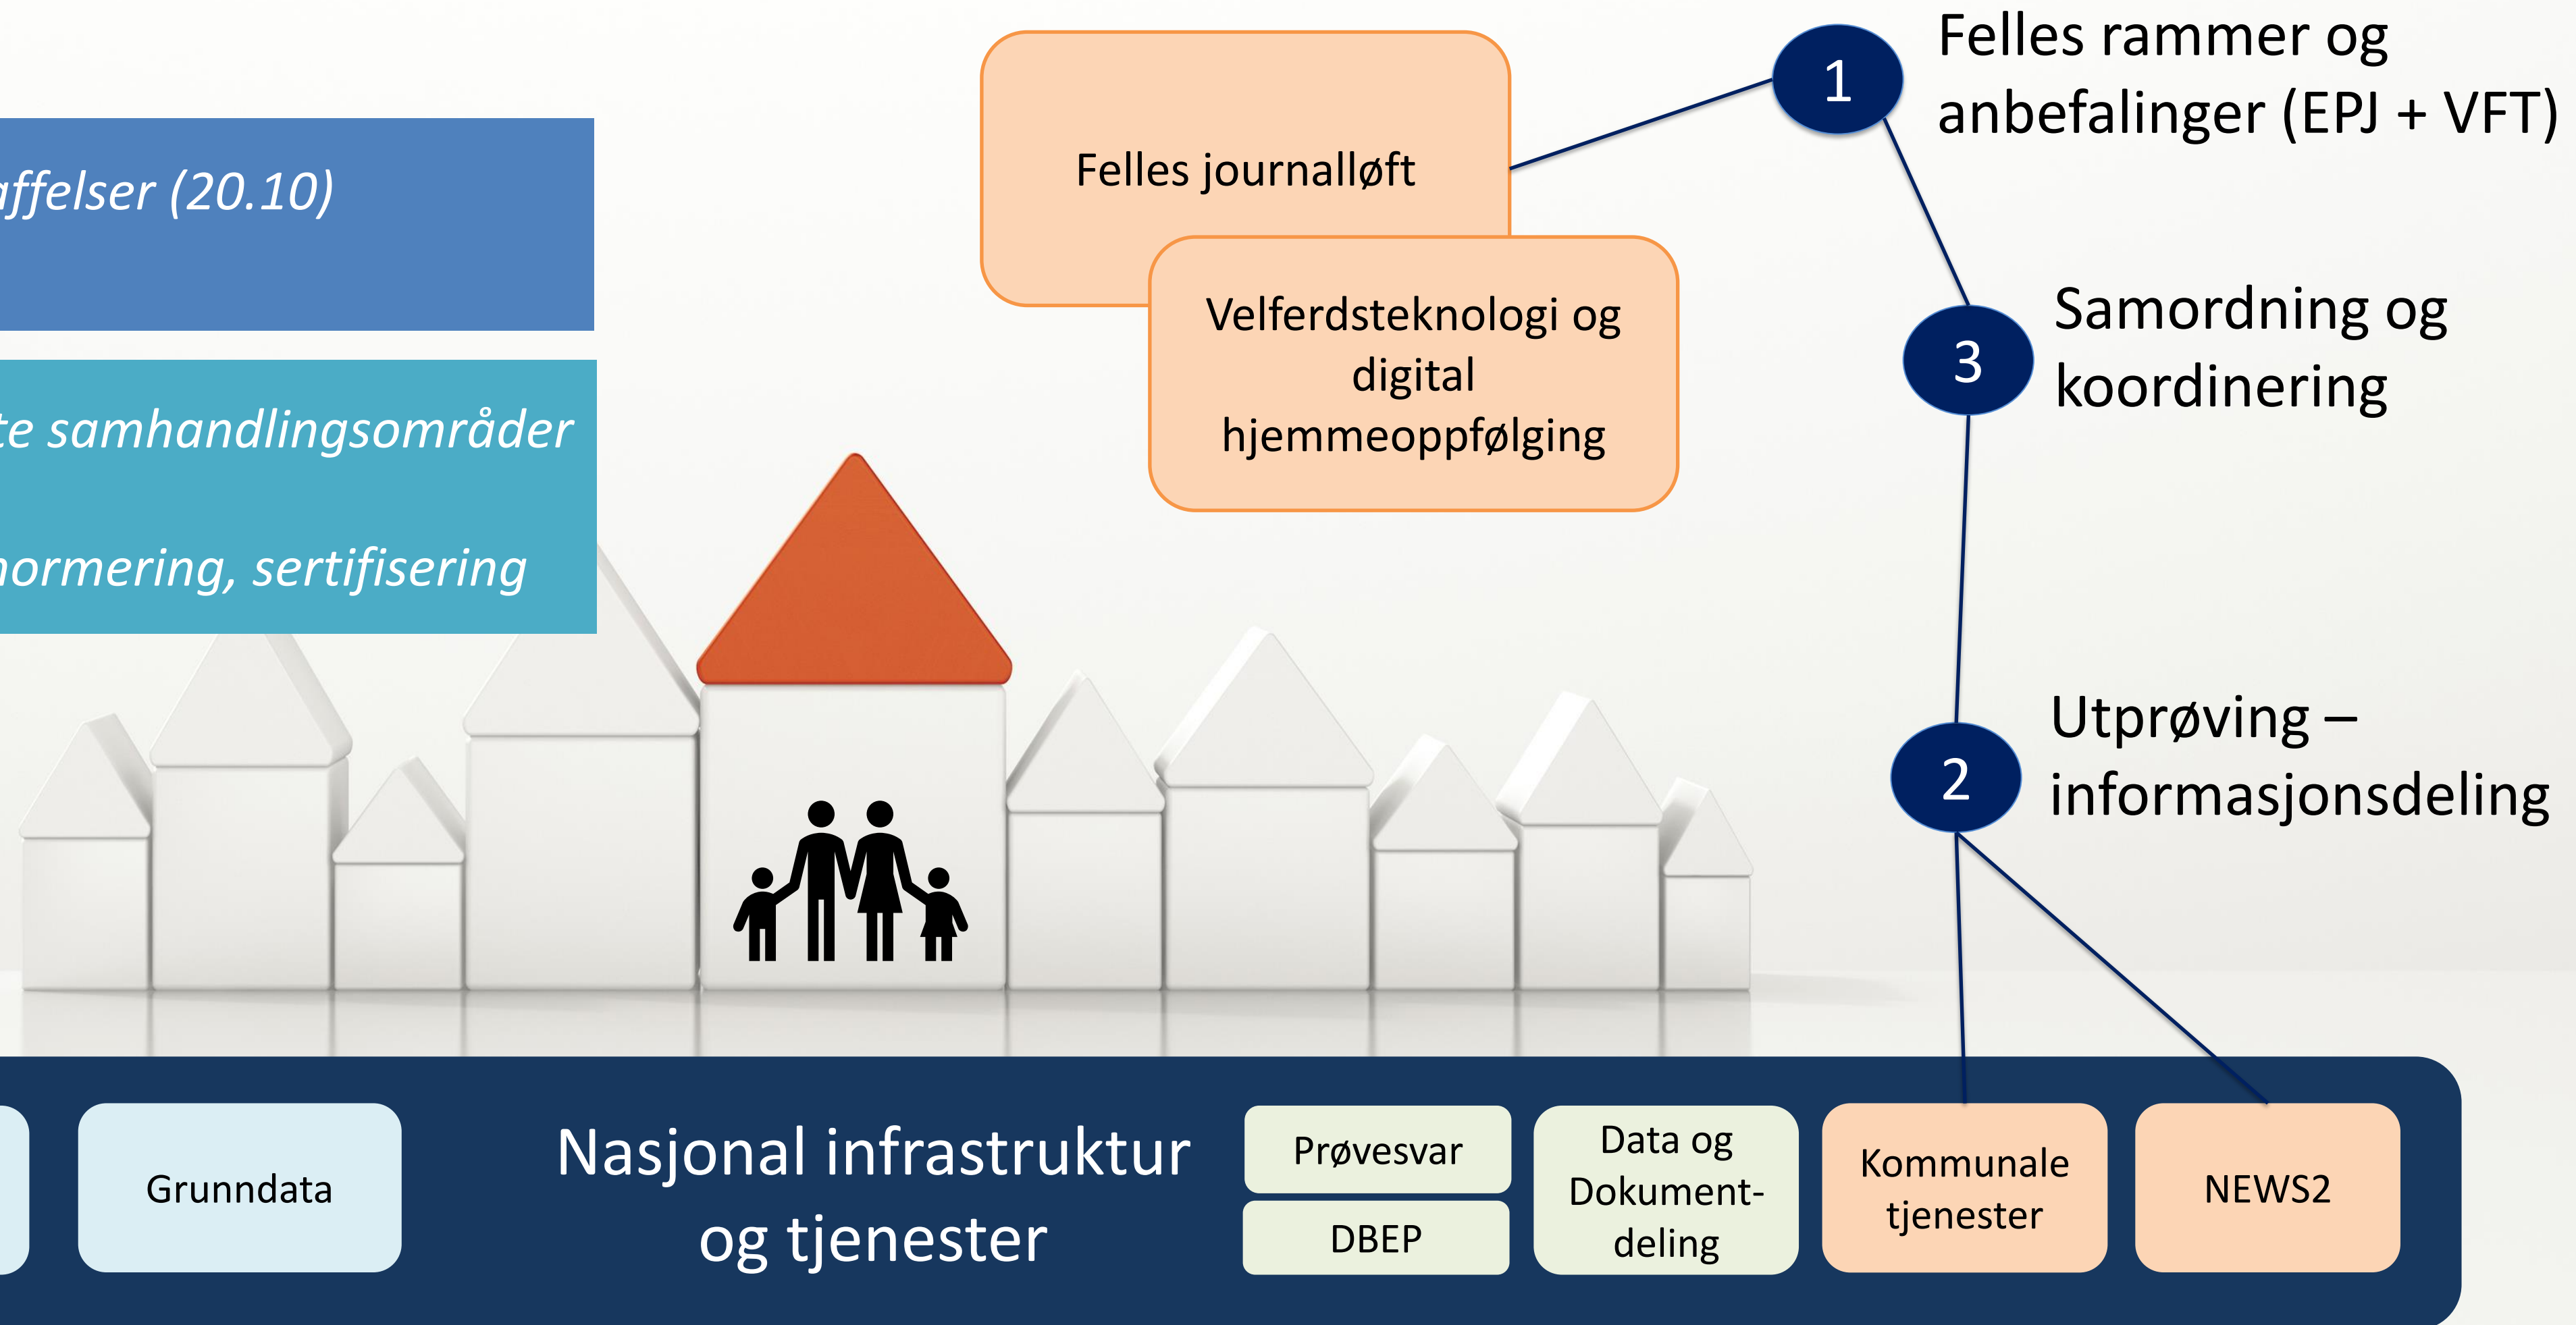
affelser (20.10)

te samhandlingsområder

normering, sertifisering

Felles journalløft

Velferdsteknologi og digital hjemmeoppfølging

1 Felles rammer og anbefalinger (EPJ + VFT)

3 Samordning og koordinering

2 Utprøving – informasjonsdeling

Grunndata

Nasjonal infrastruktur og tjenester

Prøvesvar

DBEP

Data og Dokumentdeling

Kommunale tjenester

NEWS2